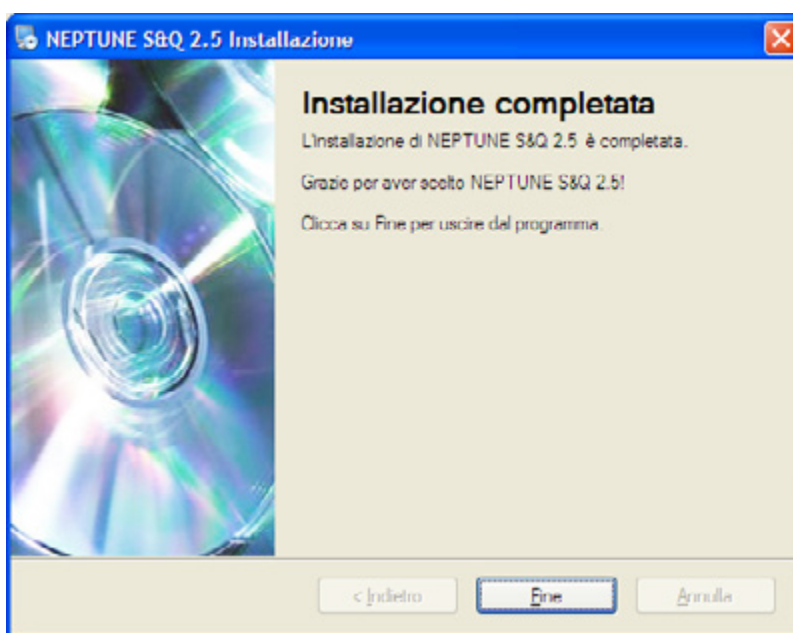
NEPTUNE S&Q 2.5 Installazione

Installazione completata

L'installazione di NEPTUNE S&Q 2.5 è completata.

Grazie per aver scelto NEPTUNE S&Q 2.5!

Clicca su Fine per uscire dal programma.

< Indietro

Fine

Annulla